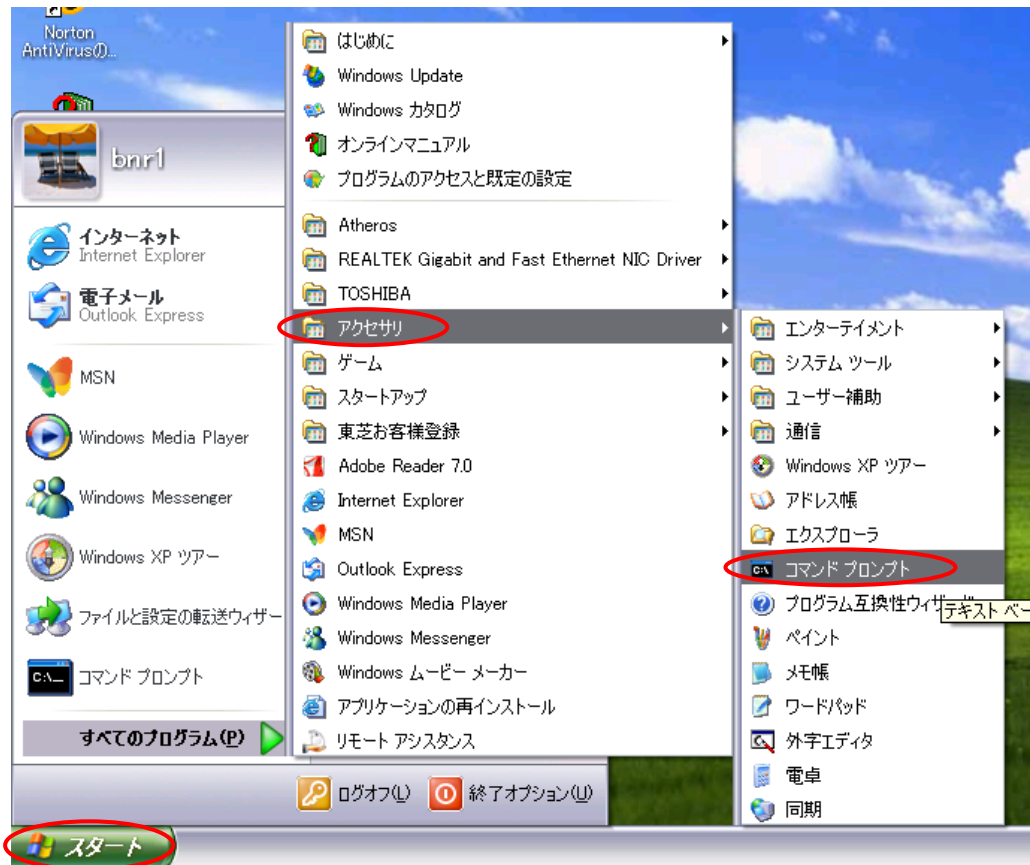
Norton AntiVirus(I)...

bnr1

インターネット
Internet Explorer

電子メール
Outlook Express

MSN

Windows Media Player

Windows Messenger

Windows XP ツアー

ファイルと設定の転送ウィザー

コマンド プロンプト

すべてのプログラム(P)

はじめに
Windows Update
Windows カタログ
オンラインマニュアル
プログラムのアクセスと既定の設定
Atheros
REALTEK Gigabit and Fast Ethernet NIC Driver
TOSHIBA
アクセサリ
ゲーム
スタートアップ
東芝お客様登録
Adobe Reader 7.0
Internet Explorer
MSN
Outlook Express
Windows Media Player
Windows Messenger
Windows ムービー メーカー
アプリケーションの再インストール
リモート アシスタンス

エンターテイメント
システム ツール
ユーザー補助
通信
Windows XP ツアー
アドレス帳
エクスプローラ
コマンド プロンプト
プログラム互換性ウィザード
テキスト ベー
ペイント
メモ帳
ワードパッド
外字エディタ
電卓
同期

ログオフ(L)
終了オプション(U)

スタート